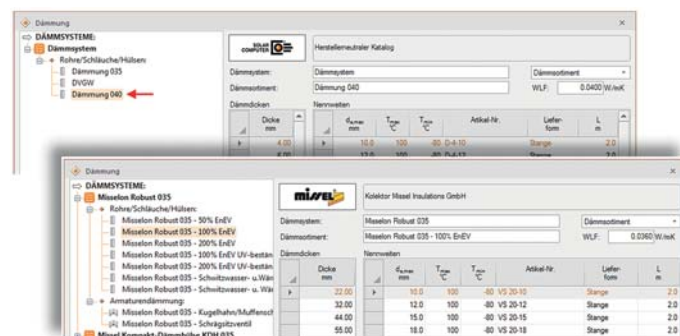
Dämmung

DÄMMSYSTEME:
Dämmsystem
Rohre/Schläuche/Hülsen:
Dämmung 035
DVGW
Dämmung 040

SOLAR COMPUTER
Herstellerneutraler Katalog

Dämmsystem: Dämmsystem
Dämmsortiment: Dämmung 040
Dämmsortiment
WLF: 0.0400 W/mK

Dämmdicken
Dicke mm
4.00
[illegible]

Nennweiten
| $d_{a,max}$ mm | $T_{max}$ °C | $T_{min}$ °C | Artikel-Nr. | Lieferform | L m |
|---|---|---|---|---|---|
| 10.0 | 100 | -80 | D-4-10 | Stange | 2.0 |
| 12.0 | 100 | -80 | D-4-12 | Stange | 2.0 |

Dämmung

DÄMMSYSTEME:
Misselon Robust 035
Rohre/Schläuche/Hülsen:
Misselon Robust 035 - 50% EnEV
Misselon Robust 035 - 100% EnEV
Misselon Robust 035 - 200% EnEV
Misselon Robust 035 - 100% EnEV UV-bestän
Misselon Robust 035 - 200% EnEV UV-bestän
Misselon Robust 035 - Schwitzwasser- u.Wär
Misselon Robust 035 - Schwitzwasser- u.Wär
Armaturendämmung:
Misselon Robust 035 - Kugelhahn/Muffensch
Misselon Robust 035 - Schrägsitzventil
Missel Kompakt-Dämmhülse KDH 035

missel
Kolektor Missel Insulations GmbH

Dämmsystem: Misselon Robust 035
Dämmsortiment: Misselon Robust 035 - 100% EnEV
Dämmsortiment
WLF: 0.0360 W/mK

Dämmdicken
| Dicke mm |
|---|
| 22.00 |
| 32.00 |
| 44.00 |
| 55.00 |

Nennweiten
| $d_{a,max}$ mm | $T_{max}$ °C | $T_{min}$ °C | Artikel-Nr. | Lieferform | L m |
|---|---|---|---|---|---|
| 10.0 | 100 | -80 | VS 20-10 | Stange | 2.0 |
| 12.0 | 100 | -80 | VS 20-12 | Stange | 2.0 |
| 15.0 | 100 | -80 | VS 20-15 | Stange | 2.0 |
| 18.0 | 100 | -80 | VS 20-18 | Stange | 2.0 |